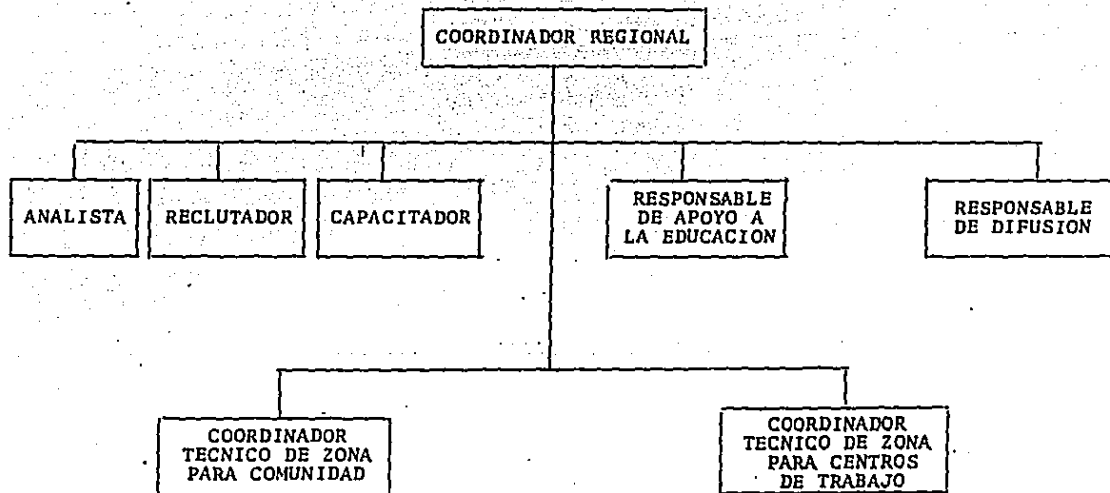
COORDINADOR REGIONAL

ANALISTA

RECLUTADOR

CAPACITADOR

RESPONSABLE DE APOYO A LA EDUCACION

RESPONSABLE DE DIFUSION

COORDINADOR TECNICO DE ZONA PARA COMUNIDAD

COORDINADOR TECNICO DE ZONA PARA CENTROS DE TRABAJO